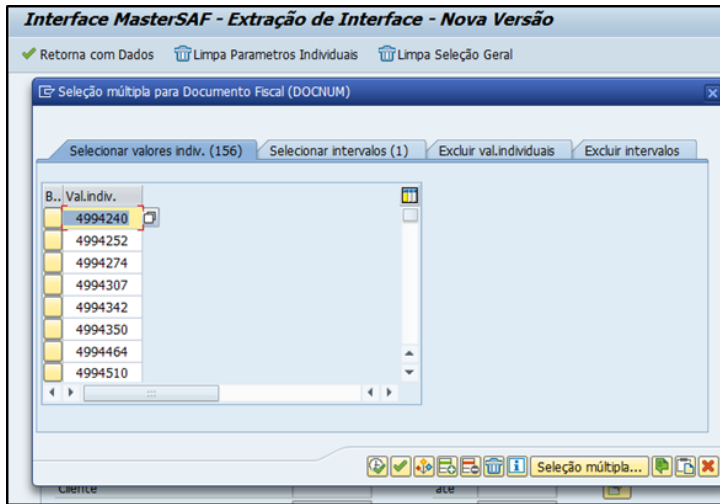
Interface MasterSAF - Extração de Interface - Nova Versão

Retorna com Dados  Limpa Parametros Individuais  Limpa Seleção Geral

Seleção múltipla para Documento Fiscal (DOCNUM)

Selecionar valores indiv. (156) | Selecionar intervalos (1) | Excluir val.individuais | Excluir intervalos

| B.. | Val.indiv. |
|---|---|
| | 4994240 |
| | 4994252 |
| | 4994274 |
| | 4994307 |
| | 4994342 |
| | 4994350 |
| | 4994464 |
| | 4994510 |

Seleção múltipla...

Cliente
ate